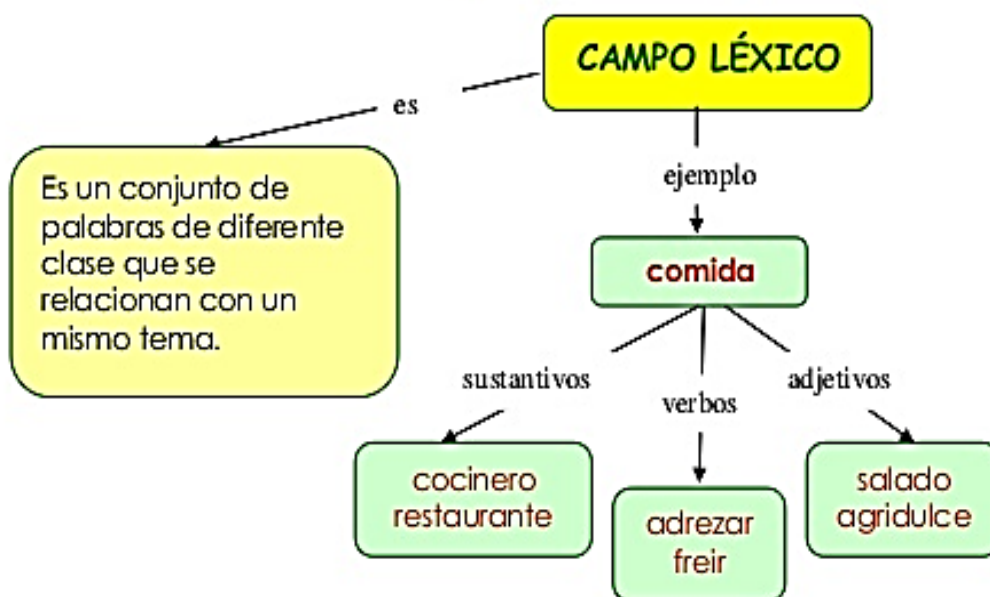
CAMPO LÉXICO

es

Es un conjunto de palabras de diferente clase que se relacionan con un mismo tema.

ejemplo

comida

sustantivos

verbos

adjetivos

cocinero restaurante

adrezar freir

salado agridulce